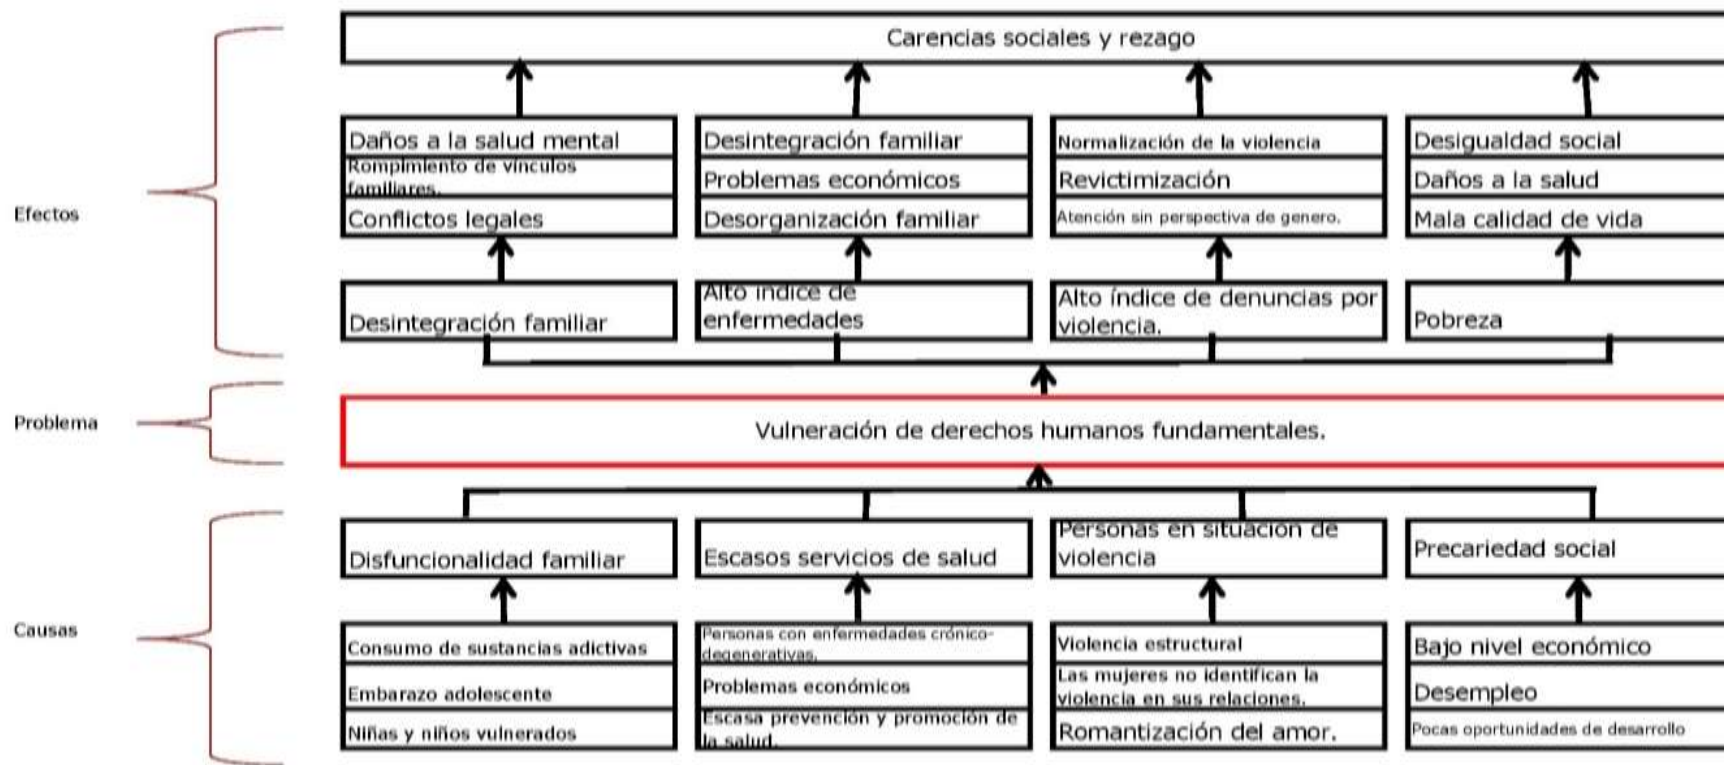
Carencias sociales y rezago

Efectos

Daños a la salud mental
Rompimiento de vínculos familiares.
Conflictos legales

Desintegración familiar
Problemas económicos
Desorganización familiar

Normalización de la violencia
Revictimización
Atención sin perspectiva de genero.

Desigualdad social
Daños a la salud
Mala calidad de vida

Desintegración familiar

Alto índice de enfermedades

Alto índice de denuncias por violencia.

Pobreza

Problema

Vulneración de derechos humanos fundamentales.

Causas

Disfuncionalidad familiar

Escasos servicios de salud

Personas en situación de violencia

Precariedad social

Consumo de sustancias adictivas
Embarazo adolescente
Niñas y niños vulnerados

Personas con enfermedades crónico-degenerativas.
Problemas económicos
Escasa prevención y promoción de la salud.

Violencia estructural
Las mujeres no identifican la violencia en sus relaciones.
Romantización del amor.

Bajo nivel económico
Desempleo
Pocas oportunidades de desarrollo